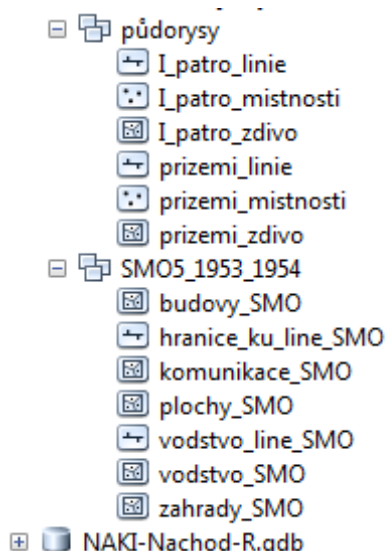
půdorysy
I_patro_linie
I_patro_mistnosti
I_patro_zdivo
prizemi_linie
prizemi_mistnosti
prizemi_zdivo
SMO5_1953_1954
budovy_SMO
hranice_ku_line_SMO
komunikace_SMO
plochy_SMO
vodstvo_line_SMO
vodstvo_SMO
zahrady_SMO
NAKI-Nachod-R.gdb